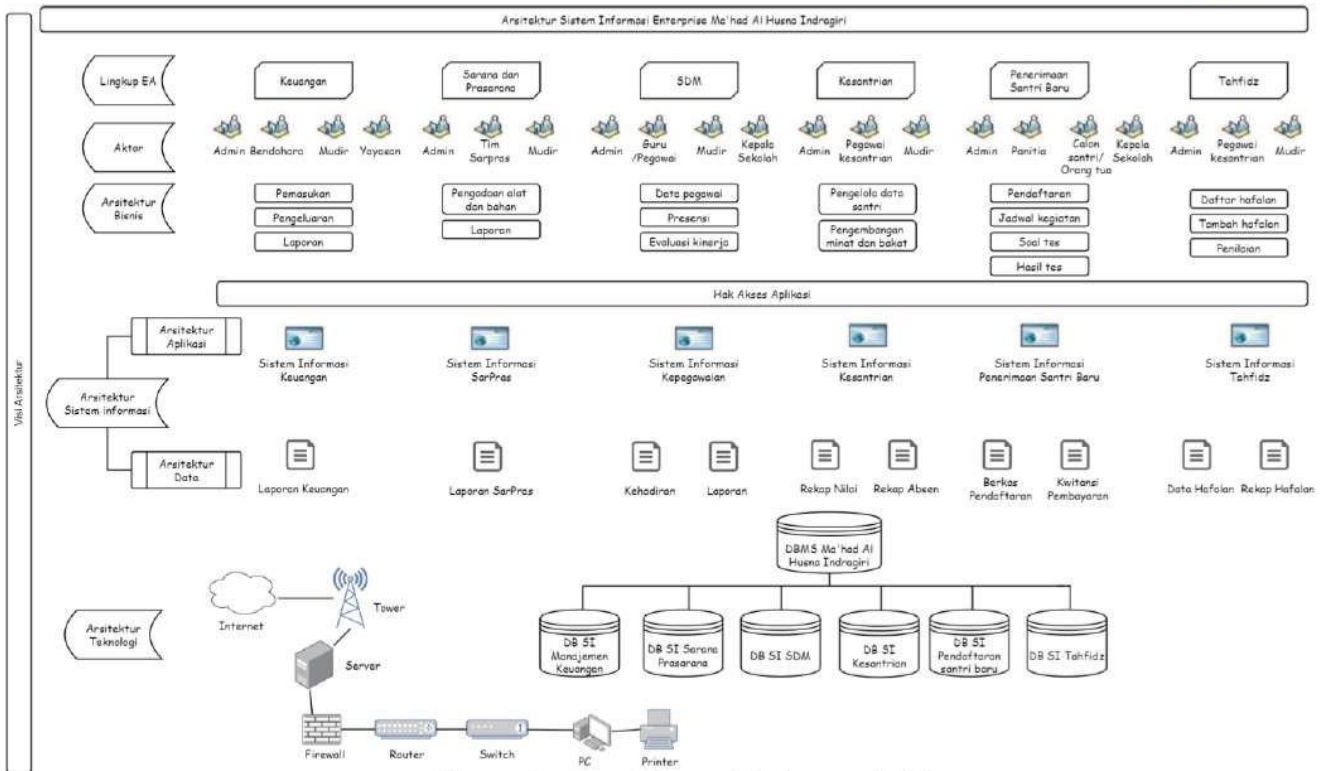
Arsitektur Sistem Informasi Enterprise Ma'had Al Husna Indragiri

Visi Arsitektur

Lingkup EA

Keuangan

Sarana dan Prasarana

SDM

Kesantrian

Penerimaan Santri Baru

Tahfidz

Aktor

Admin Bendahara Mudir Yayasan

Admin Tim Sarpras Mudir

Admin Guru /Pegawai Mudir Kepala Sekolah

Admin Pegawai kesantrian Mudir

Admin Panitia Calon santri/ Orang tua Kepala Sekolah

Admin Pegawai kesantrian Mudir

Arsitektur Bisnis

Pemasukan

Pengeluaran

Laporan

Pengadaan alat dan bahan

Laporan

Data pegawai

Presensi

Evaluasi kinerja

Pengelola data santri

Pengembangan minat dan bakat

Pendaftaran

Jadwal kegiatan

Soal tes

Hasil tes

Daftar hafalan

Tambah hafalan

Penilaian

Hak Akses Aplikasi

Arsitektur Aplikasi

Arsitektur Sistem informasi

Arsitektur Data

Sistem Informasi Keuangan

Sistem Informasi SarPras

Sistem Informasi Kepegawaian

Sistem Informasi Kesantrian

Sistem Informasi Penerimaan Santri Baru

Sistem Informasi Tahfidz

Laporan Keuangan

Laporan SarPras

Kehadiran

Laporan

Rekap Nilai

Rekap Absen

Berkas Pendaftaran

Kwitansi Pembayaran

Data Hafalan

Rekap Hafalan

DBMS Ma'had Al Husna Indragiri

Arsitektur Teknologi

Internet

Tower

Server

DB SI Manajemen Keuangan

DB SI Sarana Prasarana

DB SI SDM

DB SI Kesantrian

DB SI Pendaftaran santri baru

DB SI Tahfidz

Firewall

Router

Switch

PC

Printer